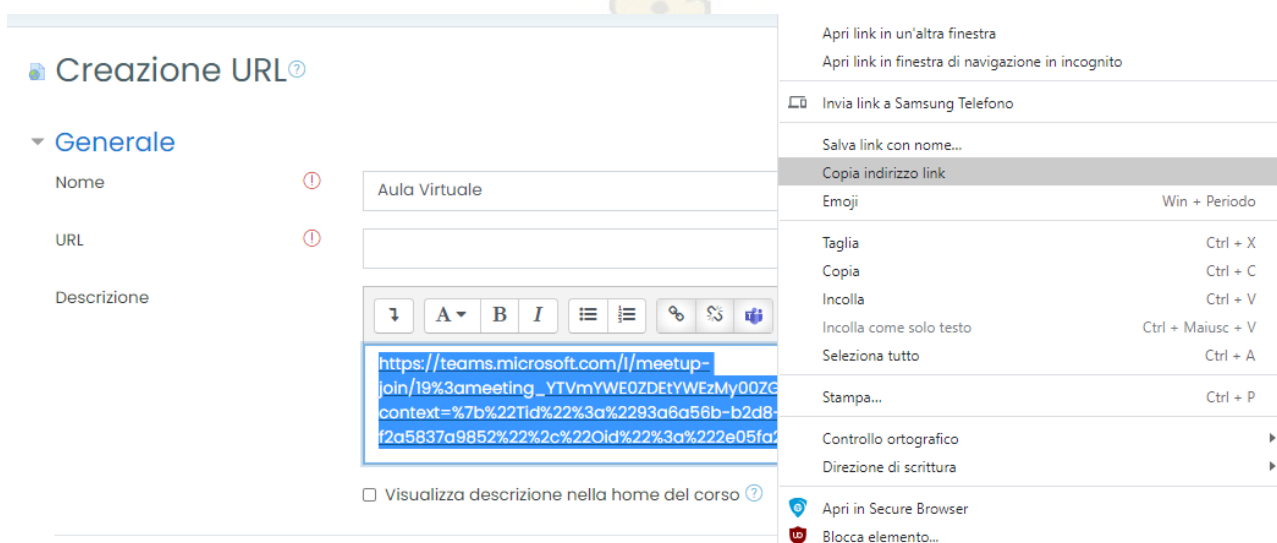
Creazione URL

Generale

Nome

Aula Virtuale

URL

Descrizione

https://teams.microsoft.com/l/meetup-join/19%3ameeting_YTVmYWE0ZDEtYWEzMy00ZG
context=%7b%22Tid%22%3a%2293a6a56b-b2d8-
f2a5837a9852%22%2c%22Oid%22%3a%222e05fa2

Visualizza descrizione nella home del corso

Apri link in un'altra finestra
Apri link in finestra di navigazione in incognito

Invia link a Samsung Telefono

Salva link con nome...
Copia indirizzo link
Emoji Win + Periodo

Taglia Ctrl + X
Copia Ctrl + C
Incolla Ctrl + V
Incolla come solo testo Ctrl + Maiusc + V
Seleziona tutto Ctrl + A

Stampa... Ctrl + P

Controllo ortografico
Direzione di scrittura

Apri in Secure Browser
Blocca elemento...